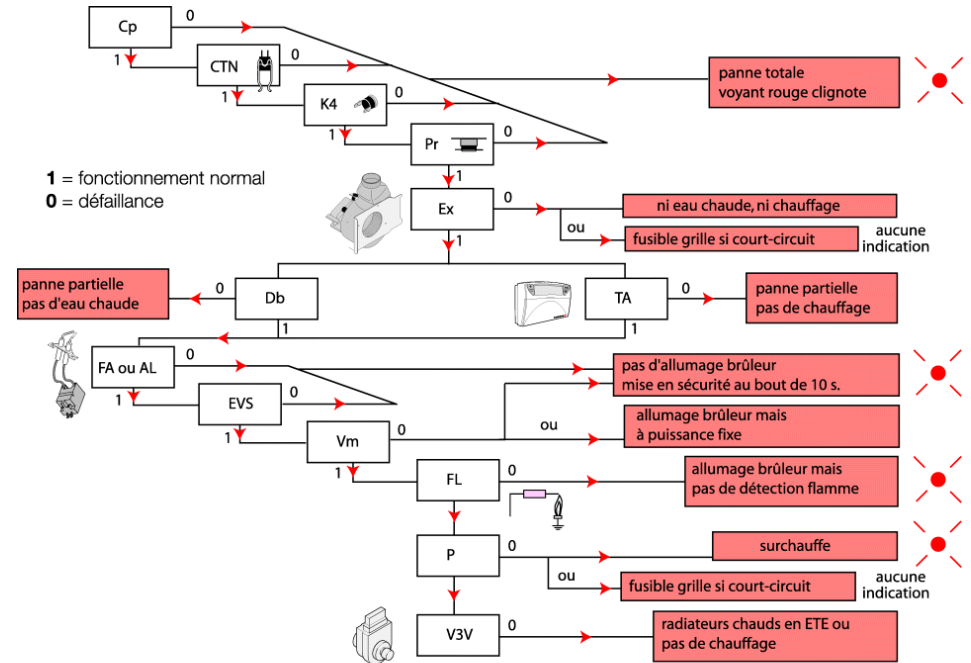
Cp
0
1
CTN
0
1
K4
0
1
Pr
0
panne totale
voyant rouge clignote

1 = fonctionnement normal
0 = défaillance

1
Ex
0
ni eau chaude, ni chauffage
ou
fusible grille si court-circuit
aucune indication
1

panne partielle
pas d'eau chaude
0
Db
1
TA
0
panne partielle
pas de chauffage

FA ou AL
0
pas d'allumage brûleur
mise en sécurité au bout de 10 s.
1
EVS
0
1
Vm
0
ou
allumage brûleur mais
à puissance fixe
1
FL
0
allumage brûleur mais
pas de détection flamme

P
0
surchauffe
ou
fusible grille si court-circuit
aucune indication

V3V
0
radiateurs chauds en ETE ou
pas de chauffage